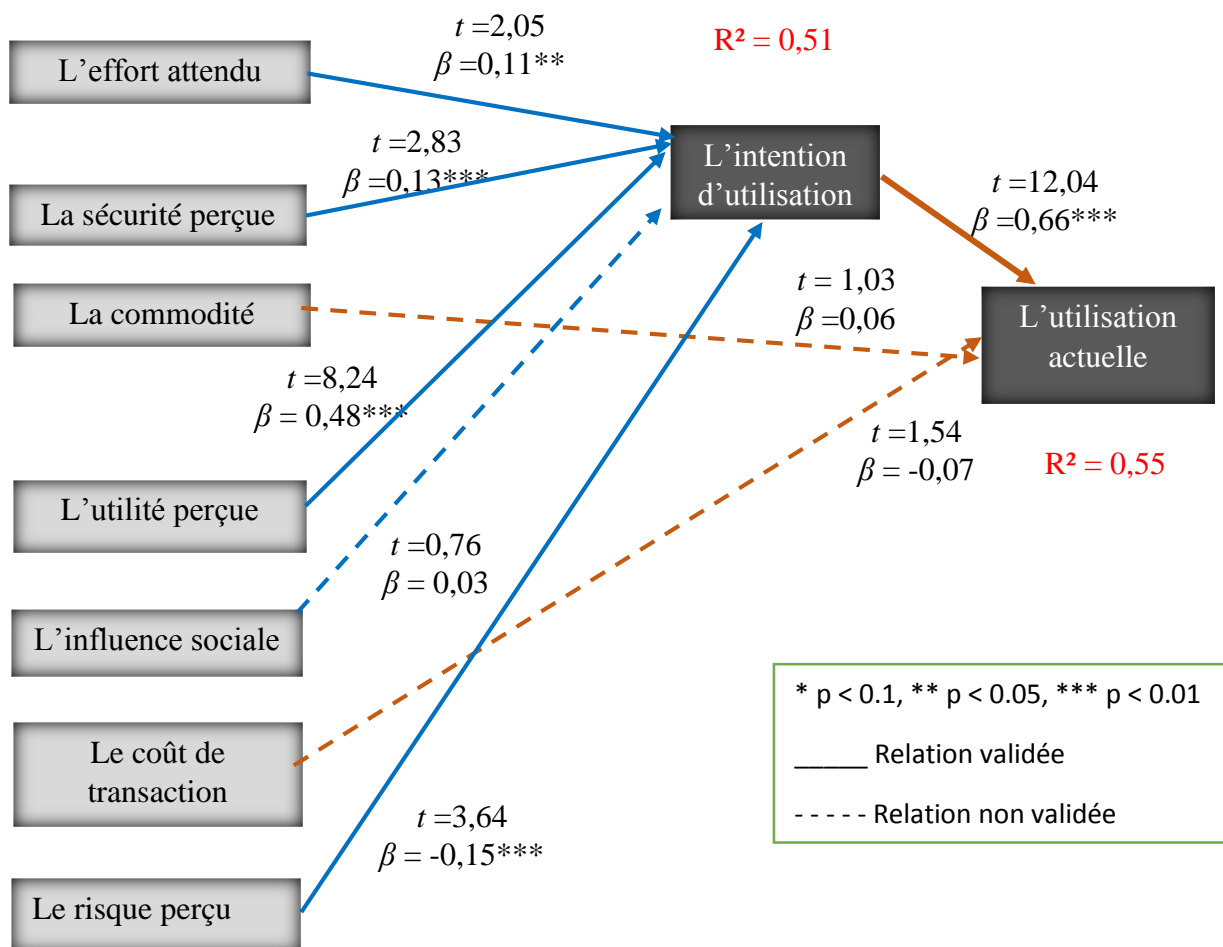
L’effort attendu

$t$ =2,05
$\beta$ =0,11**

R² = 0,51

$t$ =2,83
$\beta$ =0,13***

L’intention d’utilisation

La sécurité perçue

$t$ =12,04
$\beta$ =0,66***

$t$ = 1,03
$\beta$ =0,06

La commodité

L’utilisation actuelle

$t$ =8,24
$\beta$ = 0,48***

$t$ =1,54
$\beta$ = -0,07

R² = 0,55

L’utilité perçue

$t$ =0,76
$\beta$ = 0,03

L’influence sociale

* p < 0.1, ** p < 0.05, *** p < 0.01

_____ Relation validée

- - - - - Relation non validée

Le coût de transaction

$t$ =3,64
$\beta$ = -0,15***

Le risque perçu